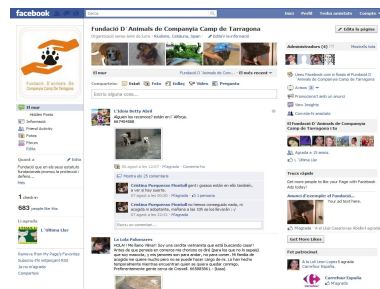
facebook Cerca Inici Perfil Troba amistats Compte

Fundació D' Animals de Companyia Camp de Tarragona
Organització sense ànim de lucre · Riudoms, Catalunya, Spain · Editar la informació

Editar la pàgina

Fundació D' Animals de Companyia Camp de Tarragona

El mur
Hidden Posts
Informació
Friend Activity
Fotos
Places
Edita

Qui som? Edita
Fundació que ha estat creada per la protecció i defensa...
Més

1 dàeden
683 persones els agrada

L'Alfama Llar

Fundació D' Animals de Companyia Camp... · El més recent

Comparteix: Estat Foto Enllaç Vídeo Pregunta

Escriu alguna cosa...

Clàlia Betty Abril
Alguien los reconoce? están en l'Alforja. 667449168

Ahir a les 12:07 · M'agrada · Comenta

Mostra els 25 comentaris

Cristina Pumpenzo Montfull gent i gossos están en ella también. y vet si hi ha sorts.
Ahir a les 12:30 · M'agrada

Cristina Pumpenzo Montfull ah i tienes conseguida nada, ni acogida ni adopción, mañana a las 10h se los llevarán :(
Ahir a les 13:43 · M'agrada

La Lola Palmeares
HOLA!! Me llamo Nieve! Soy una cachita realmente que está buscando casa!! Antes de que vinieran mi contaron mi chicos se dió Que no los verían que soy muy mayorcita, y no, pensé que mi nuevo...

Administradors (4) Mostra-ho tot

Usa Facebook com a Fundació D' Animals de Companyia Camp de Tarragona
Actors
Promociona't amb un anunci
Veu Insights
Convida amistats

El Fundació D' Animals de Companyia Camp de Tarragona i tu

Agrada a 19 amics.
L'Alfama Llar

Tracta ràpid
Get more people to like your Page with Facebook Ads today!

Anunci d'exemple d'Fundació...
Your ad text here.

Get More Likes

Fet patrocinat
Carrefour Espanya

Compartint
Suprimeix de My Page's Favorites
Subscribe via Notificació RSS
Ja no m'agrada
Comparteix